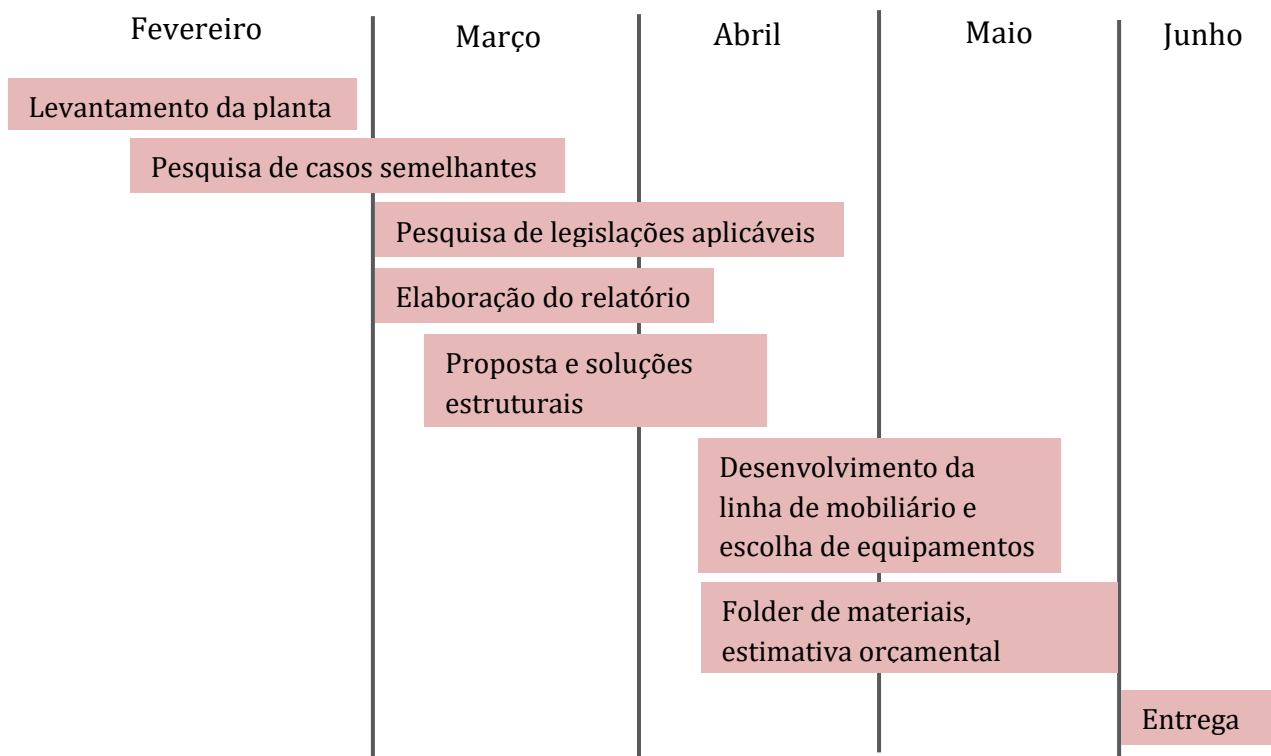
| Fevereiro | Março | Abril | Maio | Junho |
|---|---|---|---|---|

Levantamento da planta

Pesquisa de casos semelhantes

Pesquisa de legislações aplicáveis

Elaboração do relatório

Proposta e soluções estruturais

Desenvolvimento da linha de mobiliário e escolha de equipamentos

Folder de materiais, estimativa orçamental

Entrega